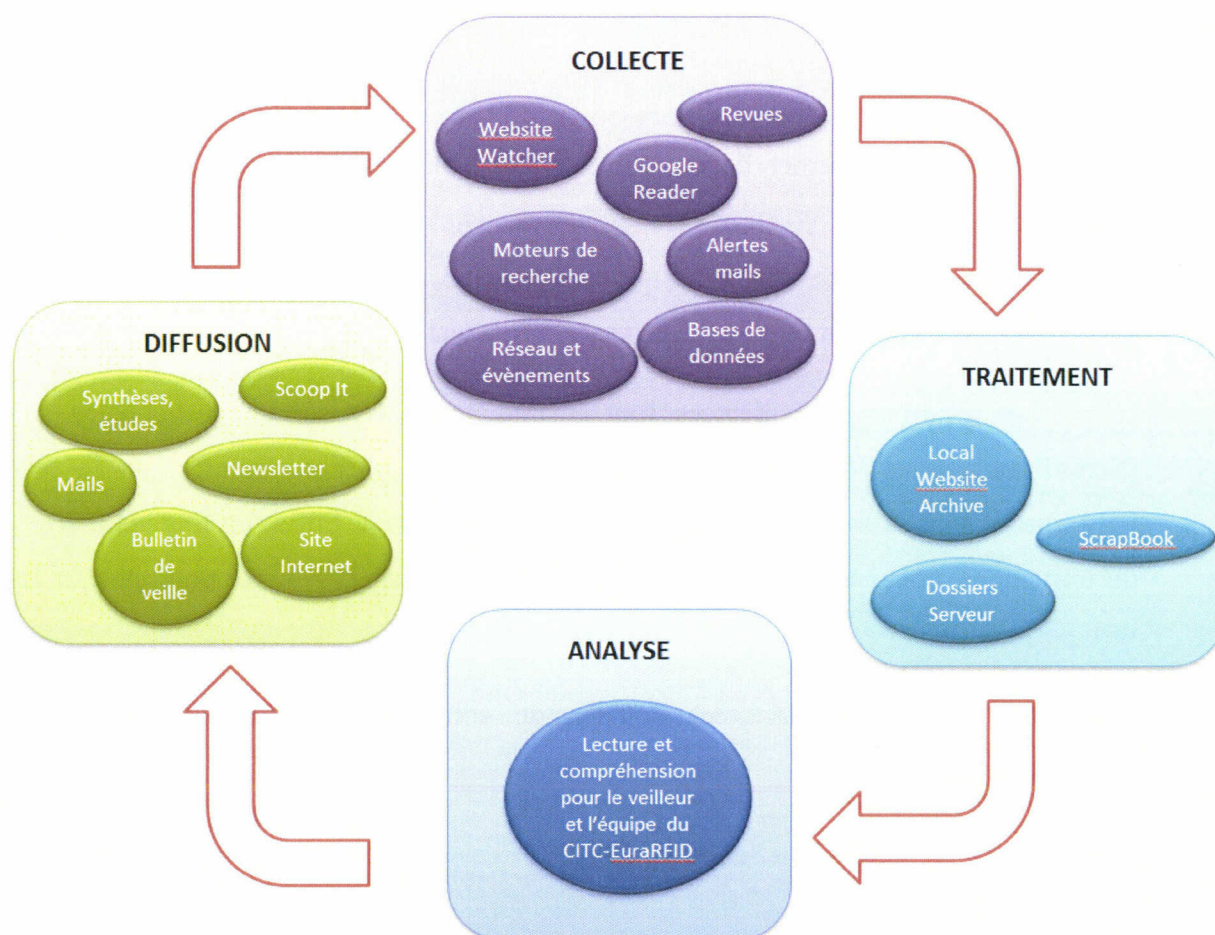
COLLECTE

Website Watcher

Revues

Google Reader

Moteurs de recherche

Alertes mails

Réseau et évènements

Bases de données

TRAITEMENT

Local Website Archive

ScrapBook

Dossiers Serveur

ANALYSE

Lecture et compréhension pour le veilleur et l'équipe du CITC-EuraRFID

DIFFUSION

Synthèses, études

Scoop It

Mails

Newsletter

Bulletin de veille

Site Internet